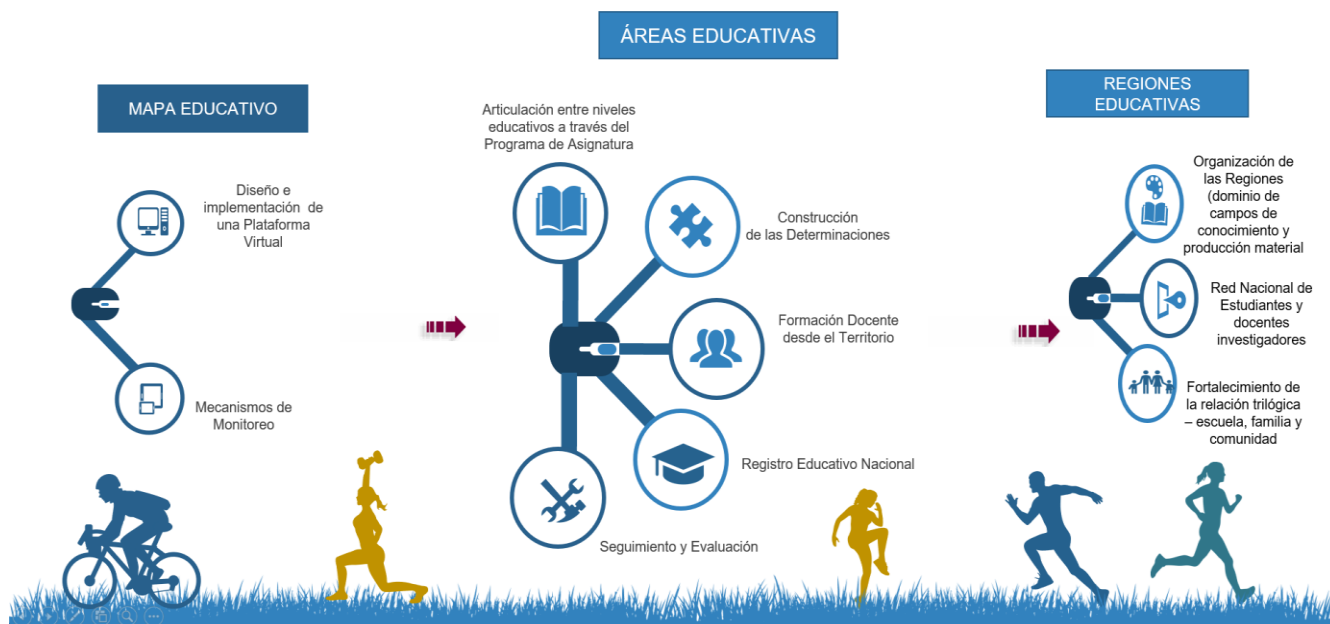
ÁREAS EDUCATIVAS

MAPA EDUCATIVO

Diseño e implementación de una Plataforma Virtual

Mecanismos de Monitoreo

Articulación entre niveles educativos a través del Programa de Asignatura

Construcción de las Determinaciones

Formación Docente desde el Territorio

Registro Educativo Nacional

Seguimiento y Evaluación

REGIONES EDUCATIVAS

Organización de las Regiones (dominio de campos de conocimiento y producción material

Red Nacional de Estudiantes y docentes investigadores

Fortalecimiento de la relación trilógica – escuela, familia y comunidad